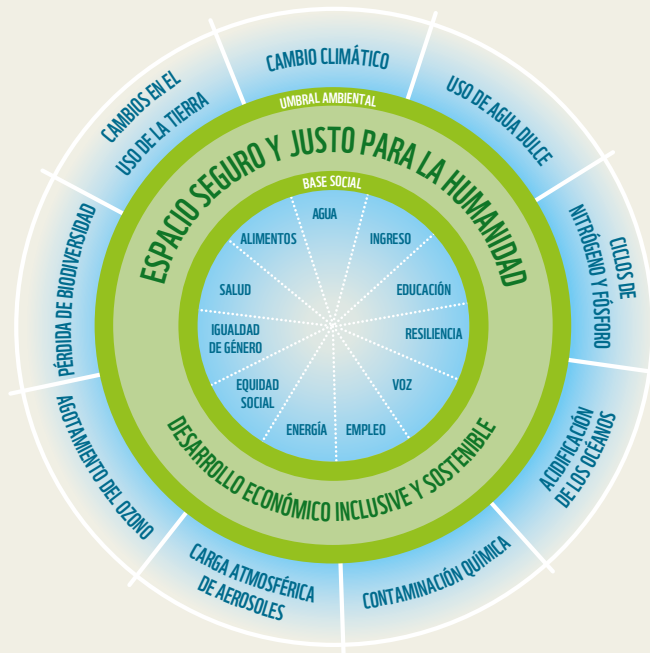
CAMBIO CLIMÁTICO

USO DE AGUA DULCE

CICLOS DE NITRÓGENO Y FÓSFORO

ACIDIFICACIÓN DE LOS OCÉANOS

CONTAMINACIÓN QUÍMICA

CARGA ATMOSFÉRICA DE AEROSOLES

AGOTAMIENTO DEL OZONO

PÉRDIDA DE BIODIVERSIDAD

CAMBIOS EN EL USO DE LA TIERRA

UMBRAL AMBIENTAL

ESPACIO SEGURO Y JUSTO PARA LA HUMANIDAD

BASE SOCIAL

AGUA

INGRESO

EDUCACIÓN

RESILIENCIA

VOZ

EMPLEO

ENERGÍA

EQUIDAD SOCIAL

IGUALDAD DE GÉNERO

SALUD

ALIMENTOS

DESARROLLO ECONÓMICO INCLUSIVE Y SOSTENIBLE